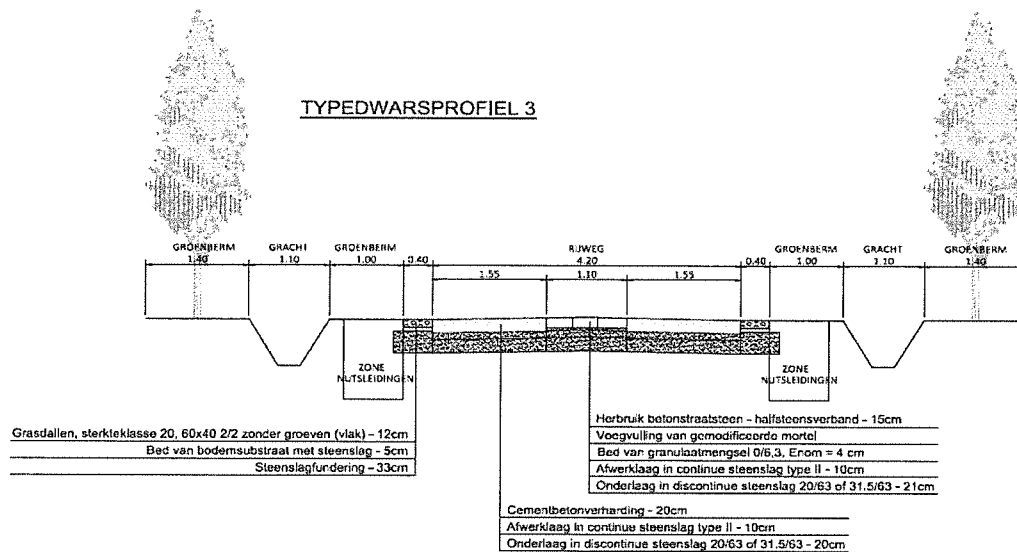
TYPEDWARSPROFIEL 3

GROENBERM 1.40
GRACHT 1.10
GROENBERM 1.00
0.40
RIJWEG 4.20
1.55
1.10
1.55
0.40
GROENBERM 1.00
GRACHT 1.10
GROENBERM 1.40

ZONE NUTSLEIDINGEN
ZONE NUTSLEIDINGEN

Grasdallen, sterkteklasse 20, 60x40 2/2 zonder groeven (vlak) - 12cm
Bed van bodemsubstraat met steenslag - 5cm
Steenslagfundering - 33cm

Herbruik betonstraatsteen - halfsteensverband - 15cm
Voegvulling van gemodificeerde mortel
Bed van granulaatmengsel 0/6,3, Enom = 4 cm
Afwerklaag in continue steenslag type II - 10cm
Onderlaag in discontinue steenslag 20/63 of 31.5/63 - 21cm

Cementbetonverharding - 20cm
Afwerklaag in continue steenslag type II - 10cm
Onderlaag in discontinue steenslag 20/63 of 31.5/63 - 20cm